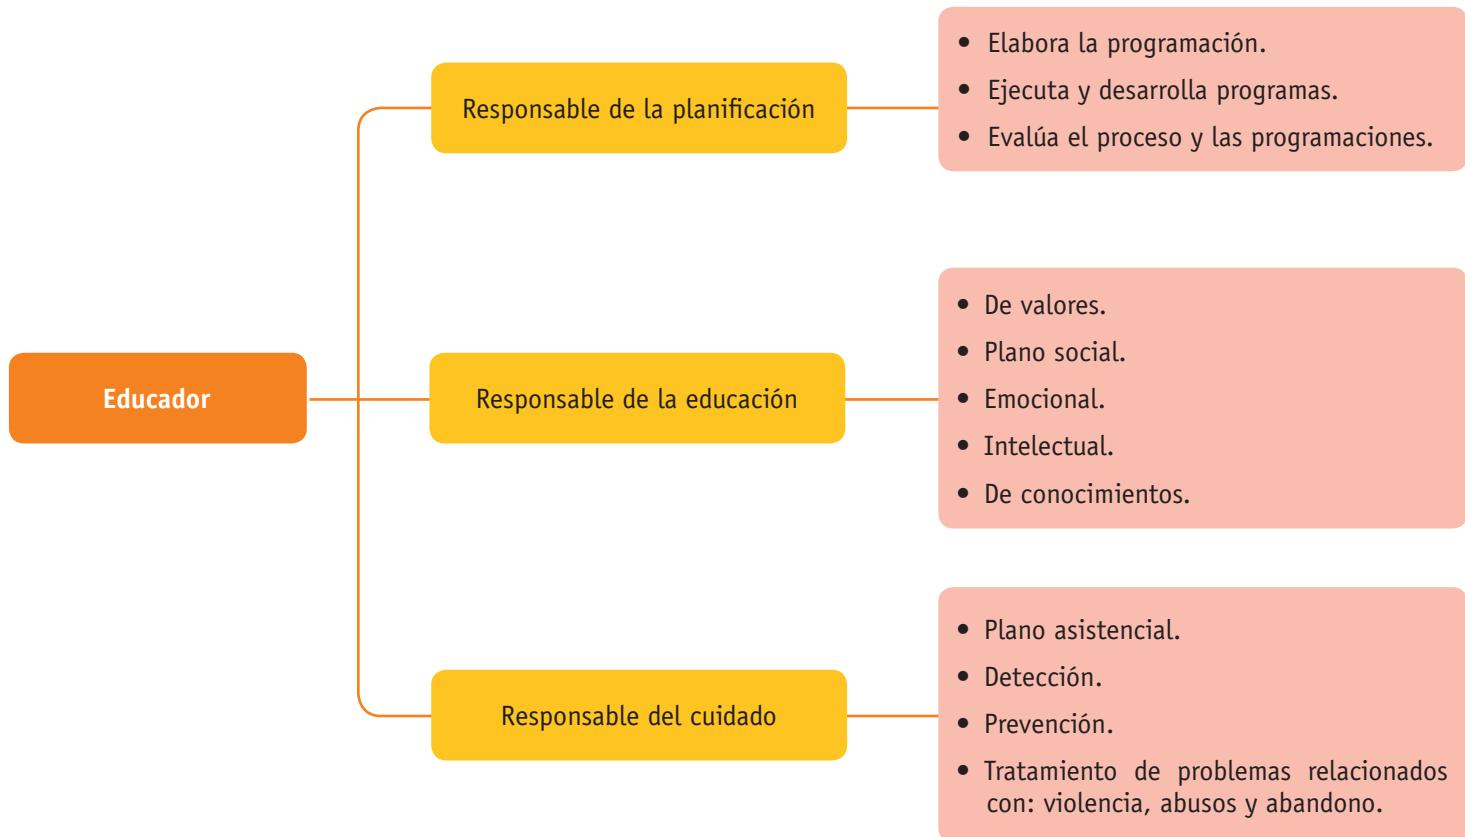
Educador

Responsable de la planificación

- Elabora la programación.
- Ejecuta y desarrolla programas.
- Evalúa el proceso y las programaciones.

Responsable de la educación

- De valores.
- Plano social.
- Emocional.
- Intelectual.
- De conocimientos.

Responsable del cuidado

- Plano asistencial.
- Detección.
- Prevención.
- Tratamiento de problemas relacionados con: violencia, abusos y abandono.